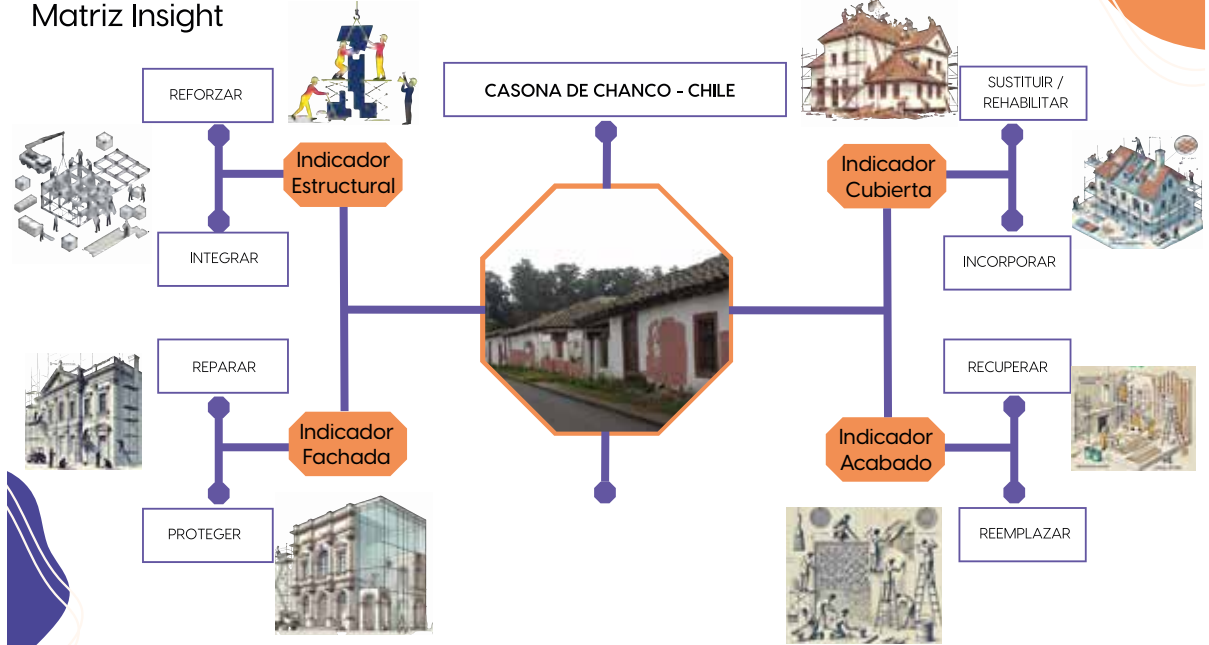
Matriz Insight

CASONA DE CHANCO - CHILE

REFORZAR

Indicador Estructural

INTEGRAR

SUSTITUIR / REHABILITAR

Indicador Cubierta

INCORPORAR

REPARAR

Indicador Fachada

PROTEGER

RECUPERAR

Indicador Acabado

REEMPLAZAR